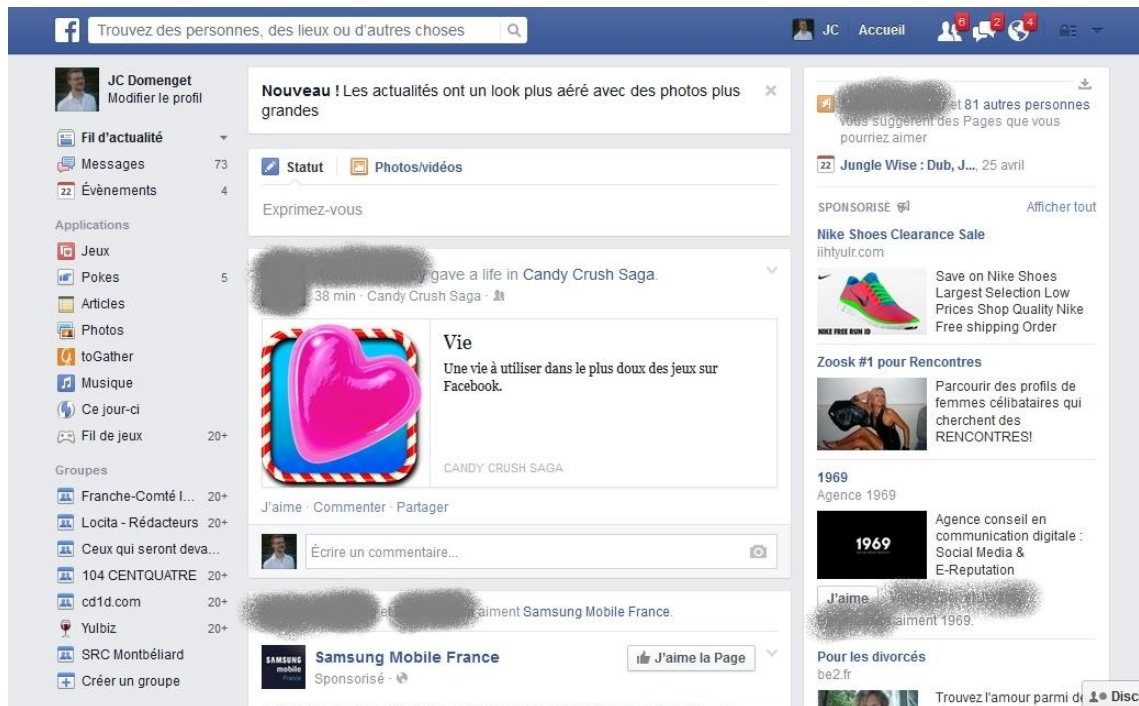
Trouvez des personnes, des lieux ou d'autres choses

JC Accueil 6 2 4

JC Domenget
Modifier le profil

Fil d'actualité
Messages 73
22 Évènements 4

Applications
Jeux
Pokes 5
Articles
Photos
toGather
Musique
Ce jour-ci
Fil de jeux 20+

Groupes
Franche-Comté I... 20+
Locita - Rédacteurs 20+
Ceux qui seront deva...
104 CENTQUATRE 20+
cd1d.com 20+
Yulbiz 20+
SRC Montbéliard
Créer un groupe

Nouveau ! Les actualités ont un look plus aéré avec des photos plus grandes

Statut Photos/vidéos

Exprimez-vous

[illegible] gave a life in Candy Crush Saga.
38 min · Candy Crush Saga ·

Vie
Une vie à utiliser dans le plus doux des jeux sur Facebook.

CANDY CRUSH SAGA

J'aime · Commenter · Partager

Écrire un commentaire...

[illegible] aiment Samsung Mobile France.

Samsung Mobile France
Sponsorisé ·
J'aime la Page

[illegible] et 81 autres personnes vous suggèrent des Pages que vous pourriez aimer

22 Jungle Wise : Dub, J..., 25 avril

SPONSORISÉ
Afficher tout

Nike Shoes Clearance Sale
iihtyulr.com
Save on Nike Shoes Largest Selection Low Prices Shop Quality Nike Free shipping Order

Zoosk #1 pour Rencontres
Parcourir des profils de femmes célibataires qui cherchent des RENCONTRES!

1969
Agence 1969
1969
Agence conseil en communication digitale : Social Media & E-Reputation
J'aime
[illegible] aiment 1969.

Pour les divorcés
be2.fr
Trouvez l'amour parmi de
Disc